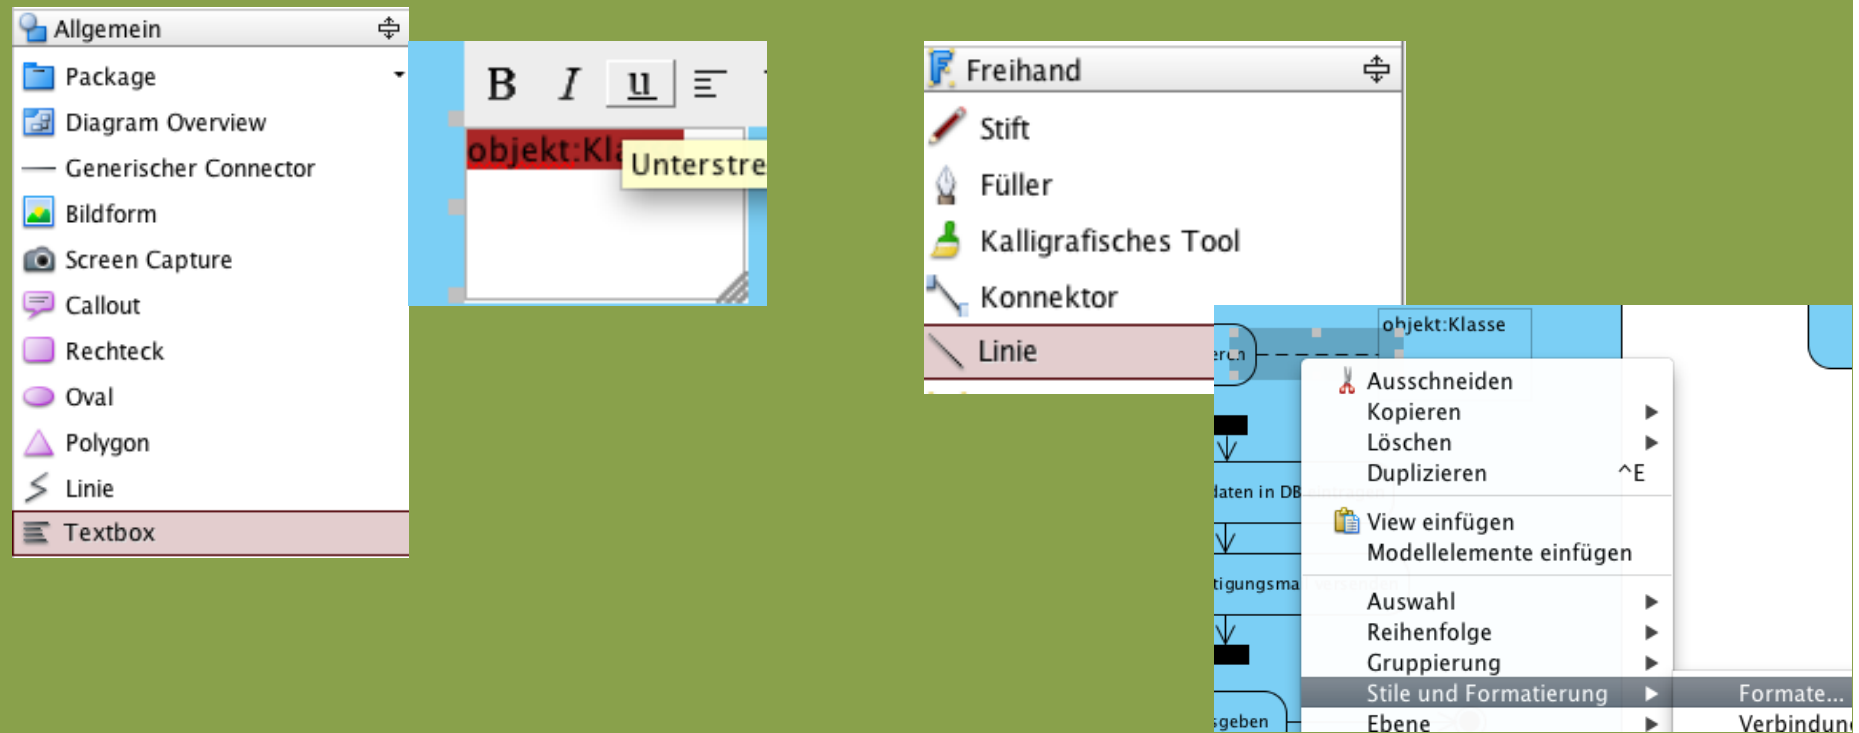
Allgemein
Package
Diagram Overview
Generischer Connector
Bildform
Screen Capture
Callout
Rechteck
Oval
Polygon
Linie
Textbox

B I u

objekt:Kl
Unterstre

Freihand
Stift
Füller
Kalligrafisches Tool
Konnektor
Linie

objekt:Klasse
ern
laten in DB
tigungsma
sgeben

Ausschneiden
Kopieren
Löschen
Duplizieren ^E
View einfügen
Modellelemente einfügen
Auswahl
Reihenfolge
Gruppierung
Stile und Formatierung
Ebene

Formate...
Verbindun